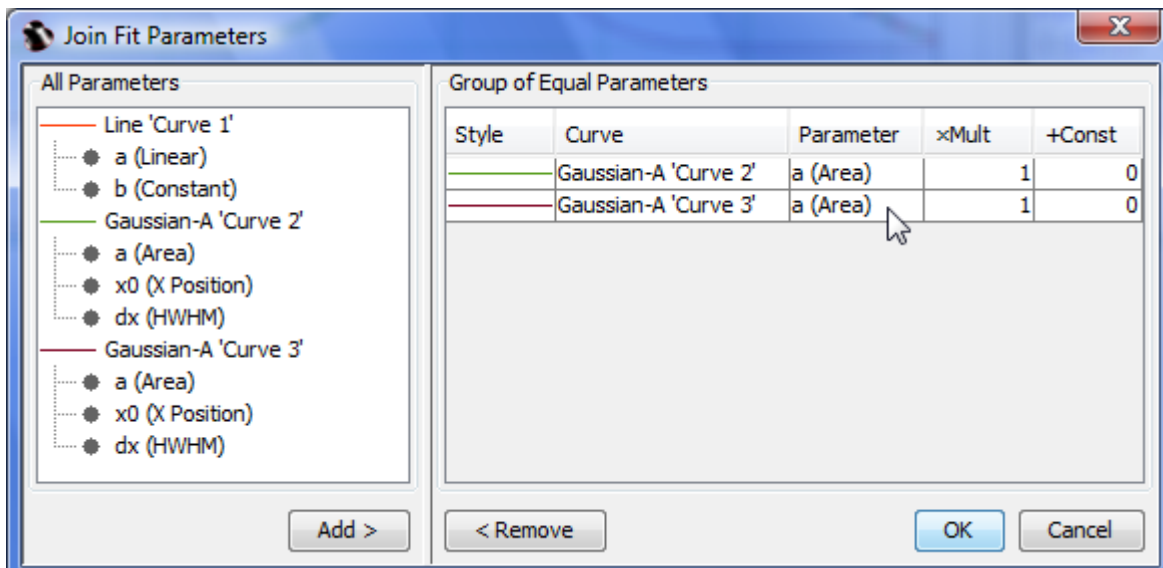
Join Fit Parameters

All Parameters

Line 'Curve 1'
a (Linear)
b (Constant)
Gaussian-A 'Curve 2'
a (Area)
x0 (X Position)
dx (HWHM)
Gaussian-A 'Curve 3'
a (Area)
x0 (X Position)
dx (HWHM)

Add >

Group of Equal Parameters

| Style | Curve | Parameter | ×Mult | +Const |
|---|---|---|---|---|
| | Gaussian-A 'Curve 2' | a (Area) | 1 | 0 |
| | Gaussian-A 'Curve 3' | a (Area) | 1 | 0 |

< Remove

OK

Cancel